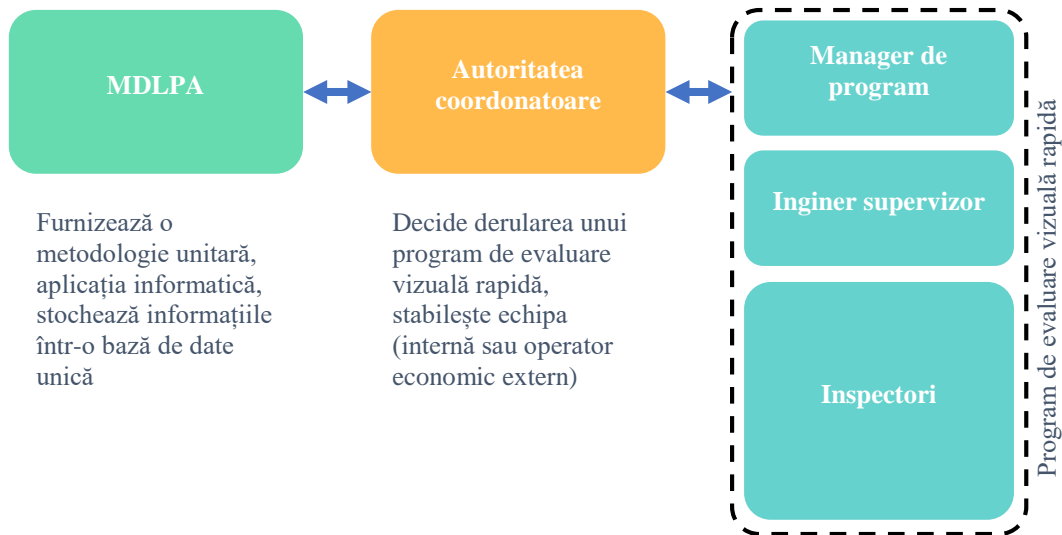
MDLPA

Furnizează o metodologie unitară, aplicația informatică, stochează informațiile într-o bază de date unică

Autoritatea coordonatoare

Decide derularea unui program de evaluare vizuală rapidă, stabilește echipa (internă sau operator economic extern)

Manager de program

Inginer supervizor

Inspectori

Program de evaluare vizuală rapidă